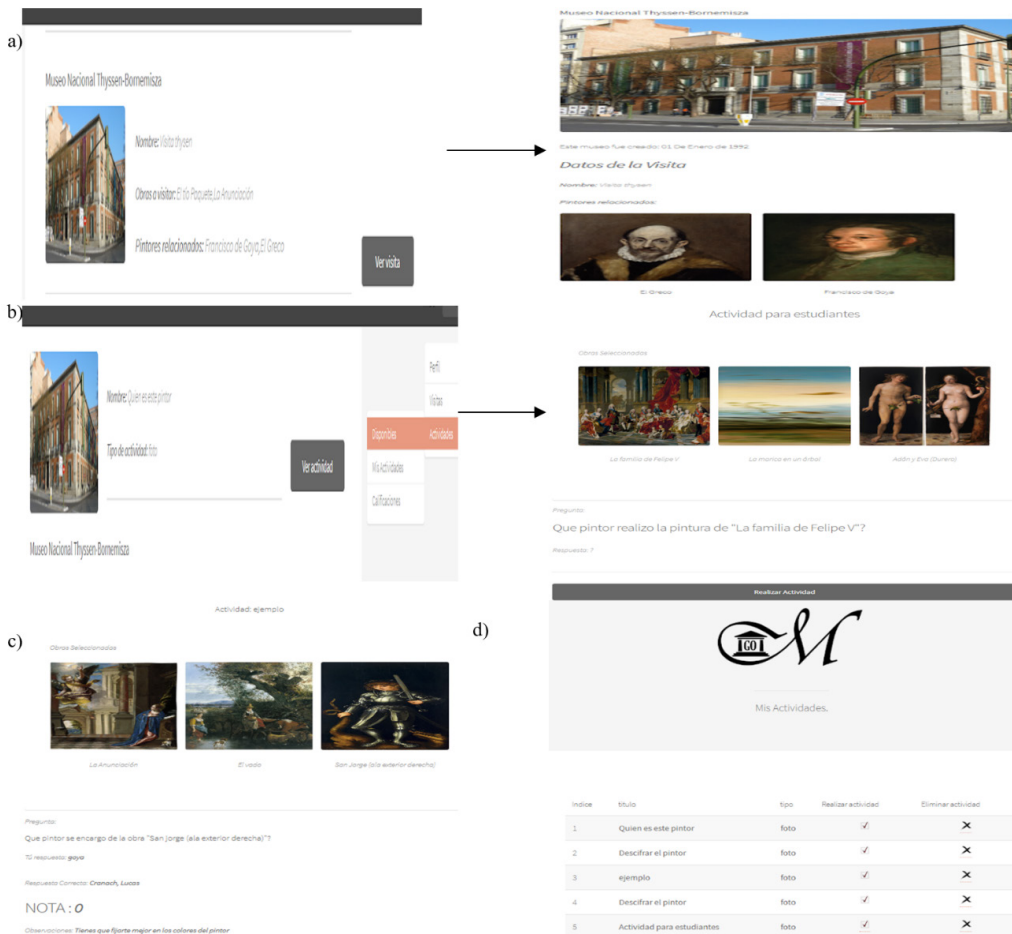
a)

Museo Nacional Thyssen-Bornemisza

Nombre: Visita thyssen

Obras a visitar: El tío Paquete,La Anunciación

Pintores relacionados: Francisco de Goya,El Greco

Ver visita

Museo Nacional Thyssen-Bornemisza

Este museo fue creado: 01 De Enero de 1992

Datos de la Visita

Nombre: Visita thyssen

Pintores relacionados:

El Greco

Francisco de Goya

Actividad para estudiantes

b)

Nombre: Quien es este pintor

Tipo de actividad: foto

Ver actividad

Museo Nacional Thyssen-Bornemisza

Perfil

Visitas

Disponibles

Actividades

Mis Actividades

Calificaciones

Obras Seleccionadas

La familia de Felipe V

La marina en un árbol

Adán y Eva (Durero)

Pregunta:

Que pintor realizo la pintura de "La familia de Felipe V"?

Respuesta: ?

Realizar Actividad

Actividad: ejemplo

c)

Obras Seleccionadas

La Anunciación

El vado

San Jorge (ala exterior derecha)

Pregunta:

Que pintor se encargo de la obra "San Jorge (ala exterior derecha)"?

Tú respuesta: goya

Respuesta Correcta: Cranach, Lucas

NOTA : 0

Observaciones: Tienes que fijarte mejor en los colores del pintor

d)

Mis Actividades.

| Indice | titulo | tipo | Realizar actividad | Eliminar actividad |
|---|---|---|---|---|
| 1 | Quien es este pintor | foto | ✓ | ✕ |
| 2 | Descifrar el pintor | foto | ✓ | ✕ |
| 3 | ejemplo | foto | ✓ | ✕ |
| 4 | Descifrar el pintor | foto | ✓ | ✕ |
| 5 | Actividad para estudiantes | foto | ✓ | ✕ |